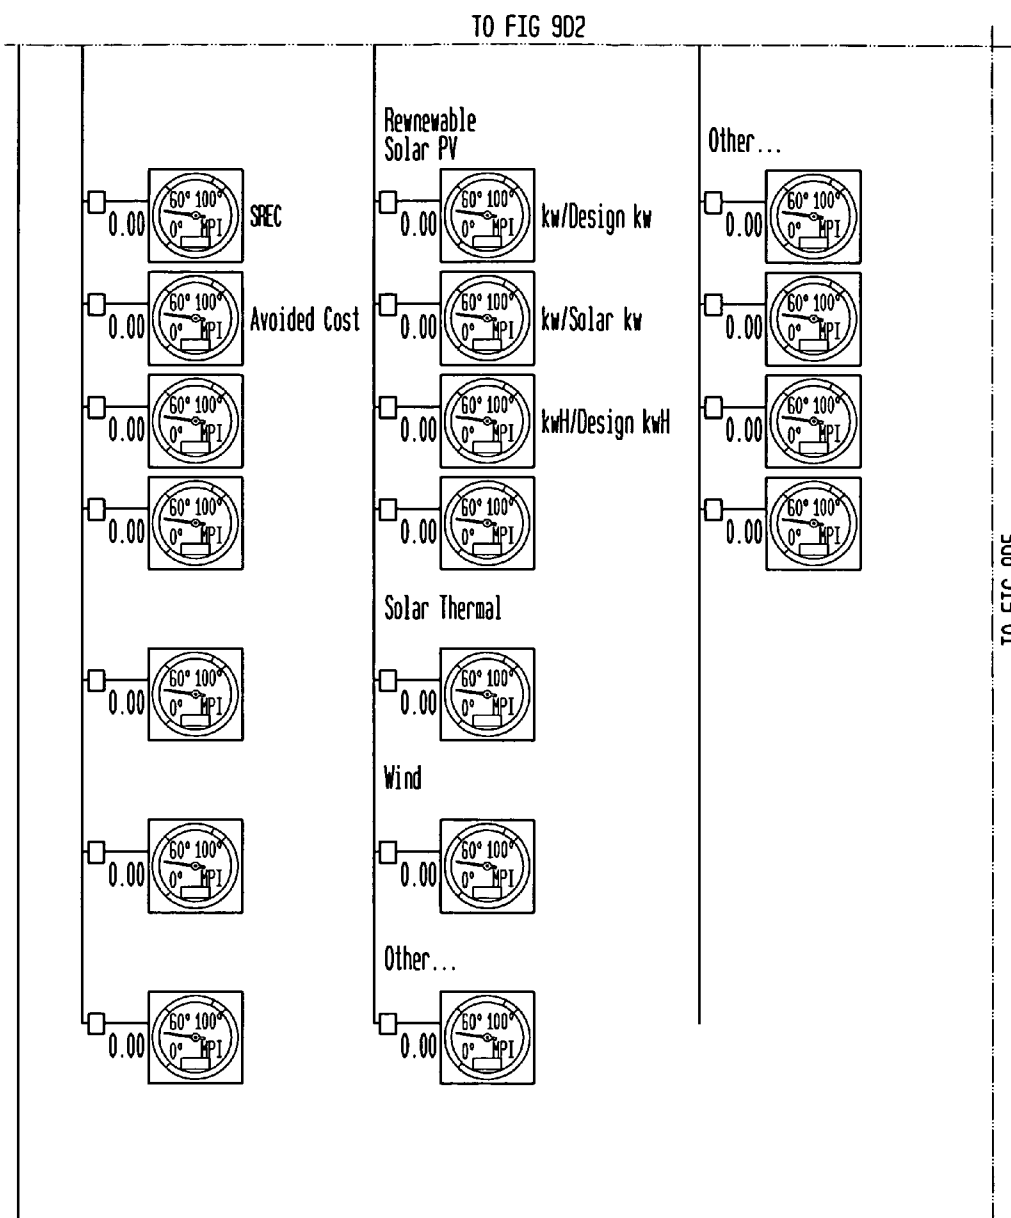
TO FIG 9D2

Rewnewable
Solar PV

Other...

0.00 60° 100° 0° MPI SREC

0.00 60° 100° 0° MPI Avoided Cost

0.00 60° 100° 0° MPI

0.00 60° 100° 0° MPI

0.00 60° 100° 0° MPI

0.00 60° 100° 0° MPI

0.00 60° 100° 0° MPI

0.00 60° 100° 0° MPI kw/Design kw

0.00 60° 100° 0° MPI kw/Solar kw

0.00 60° 100° 0° MPI kwH/Design kwH

0.00 60° 100° 0° MPI

Solar Thermal

0.00 60° 100° 0° MPI

Wind

0.00 60° 100° 0° MPI

Other...

0.00 60° 100° 0° MPI

0.00 60° 100° 0° MPI

0.00 60° 100° 0° MPI

0.00 60° 100° 0° MPI

0.00 60° 100° 0° MPI

TO FIG 9D5